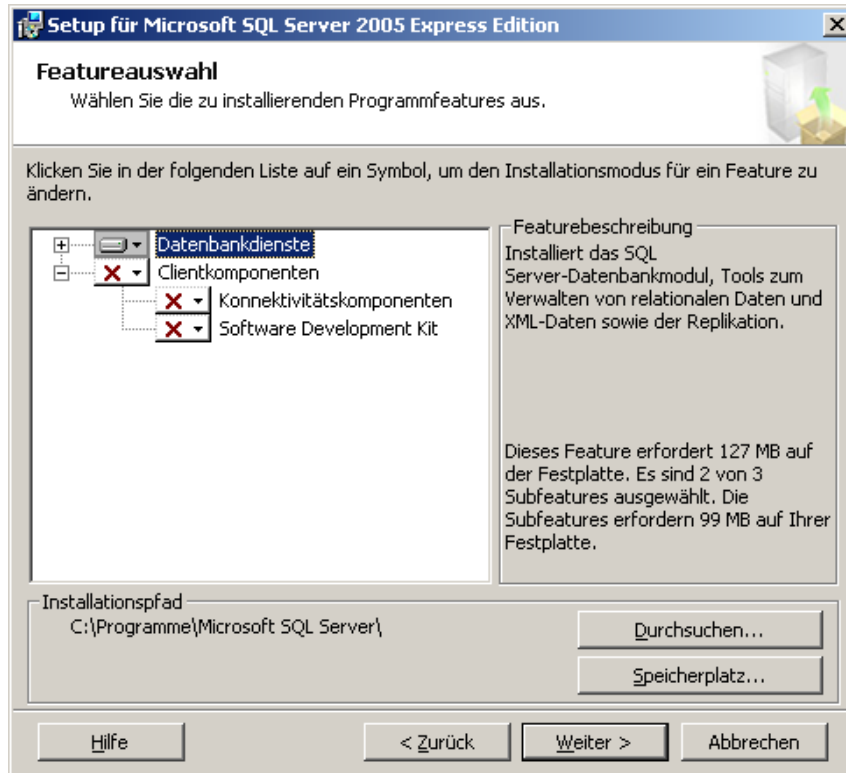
Setup für Microsoft SQL Server 2005 Express Edition

Featureauswahl

Wählen Sie die zu installierenden Programmfeatures aus.

Klicken Sie in der folgenden Liste auf ein Symbol, um den Installationsmodus für ein Feature zu ändern.

Datenbankdienste
Clientkomponenten
Konnektivitätskomponenten
Software Development Kit

Featurebeschreibung

Installiert das SQL Server-Datenbankmodul, Tools zum Verwalten von relationalen Daten und XML-Daten sowie der Replikation.

Dieses Feature erfordert 127 MB auf der Festplatte. Es sind 2 von 3 Subfeatures ausgewählt. Die Subfeatures erfordern 99 MB auf Ihrer Festplatte.

Installationspfad

C:\Programme\Microsoft SQL Server\

Durchsuchen...

Speicherplatz...

Hilfe

< Zurück

Weiter >

Abbrechen